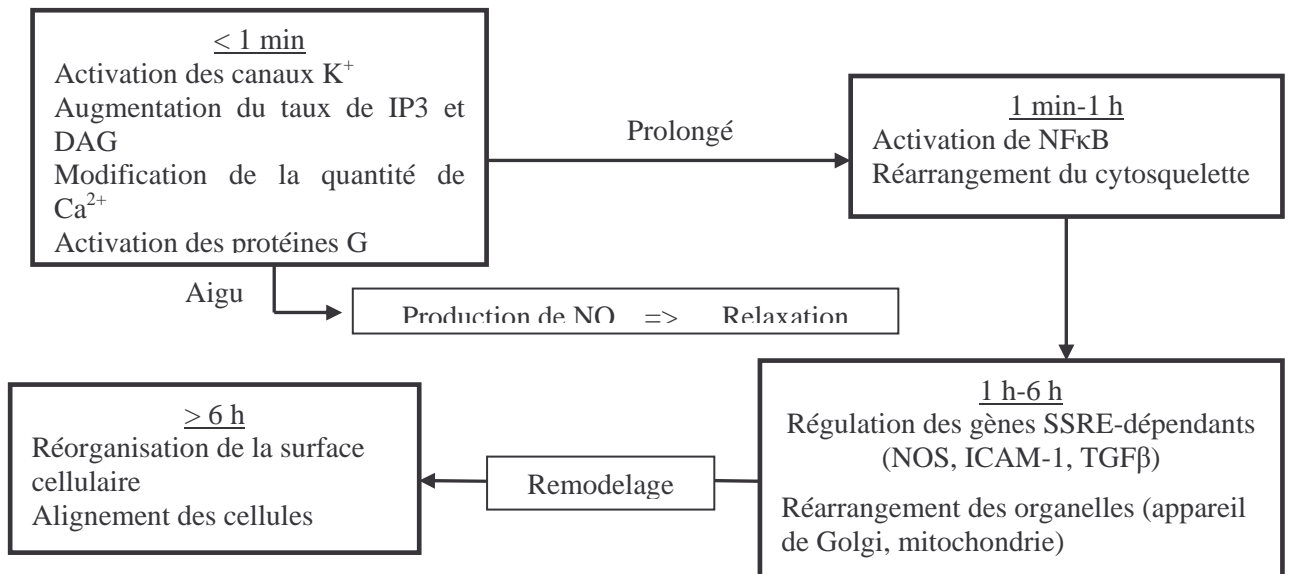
< 1 min
Activation des canaux $K^+$
Augmentation du taux de IP3 et DAG
Modification de la quantité de $Ca^{2+}$
Activation des protéines G

Prolongé

1 min-1 h
Activation de NFκB
Réarrangement du cytosquelette

Aigu

Production de NO => Relaxation

1 h-6 h
Régulation des gènes SSRE-dépendants (NOS, ICAM-1, TGFβ)
Réarrangement des organelles (appareil de Golgi, mitochondrie)

Remodelage

> 6 h
Réorganisation de la surface cellulaire
Alignement des cellules